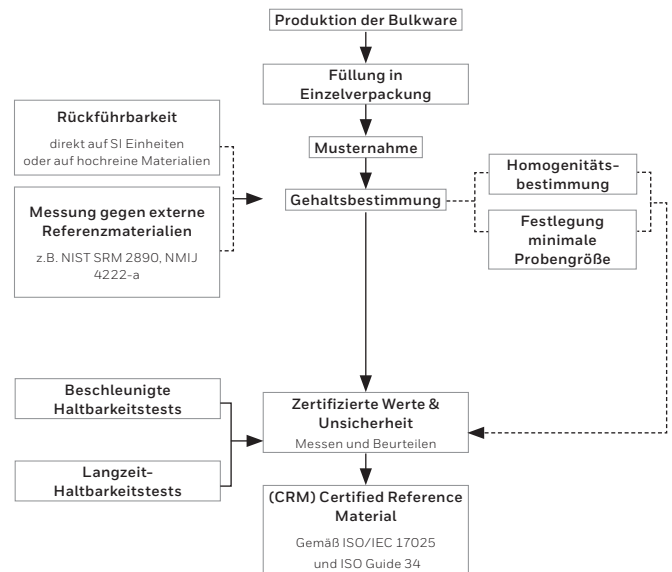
Produktion der Bulkware

Füllung in Einzelverpackung

Rückführbarkeit

direkt auf SI Einheiten oder auf hochreine Materialien

Musternahme

Messung gegen externe Referenzmaterialien

z.B. NIST SRM 2890, NMIJ 4222-a

Gehaltsbestimmung

Homogenitätsbestimmung

Festlegung minimale Probengröße

Beschleunigte Haltbarkeitstests

Langzeit-Haltbarkeitstests

Zertifizierte Werte & Unsicherheit

Messen und Beurteilen

(CRM) Certified Reference Material

Gemäß ISO/IEC 17025 und ISO Guide 34